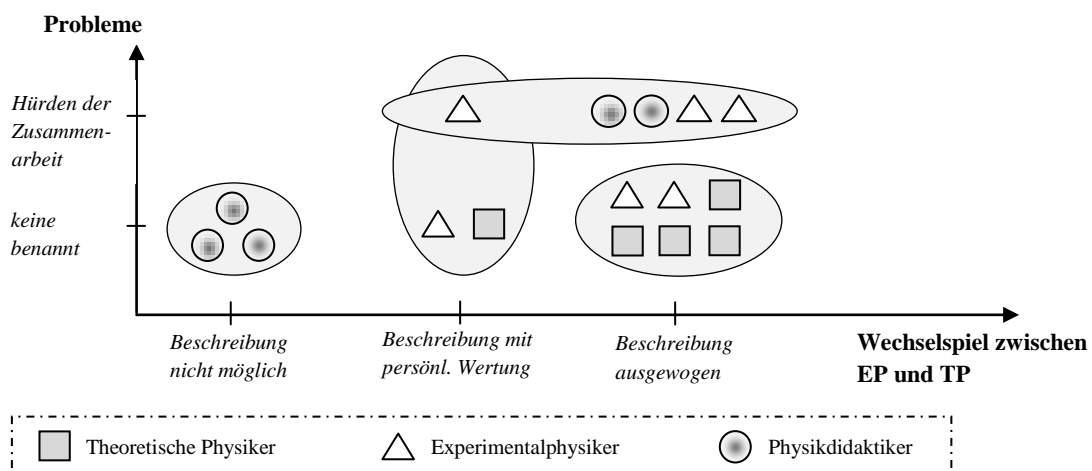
Probleme

Hürden der Zusammenarbeit

keine benannt

Beschreibung nicht möglich

Beschreibung mit persönl. Wertung

Beschreibung ausgewogen

Wechselspiel zwischen EP und TP

Theoretische Physiker

Experimentalphysiker

Physikdidaktiker